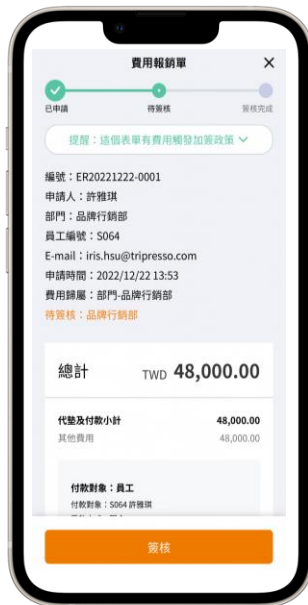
費用報銷單
×
已申請
待簽核
簽核完成
提醒：這個表單有費用觸發加簽政策

編號：ER20221222-0001
申請人：許雅琪
部門：品牌行銷部
員工編號：S064
E-mail：iris.hsu@tripresso.com
申請時間：2022/12/22 13:53
費用歸屬：部門-品牌行銷部
待簽核：品牌行銷部

總計 TWD 48,000.00

代墊及付款小計 48,000.00
其他費用 48,000.00

付款對象：員工
付款對象：S064 許雅琪
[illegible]

簽核